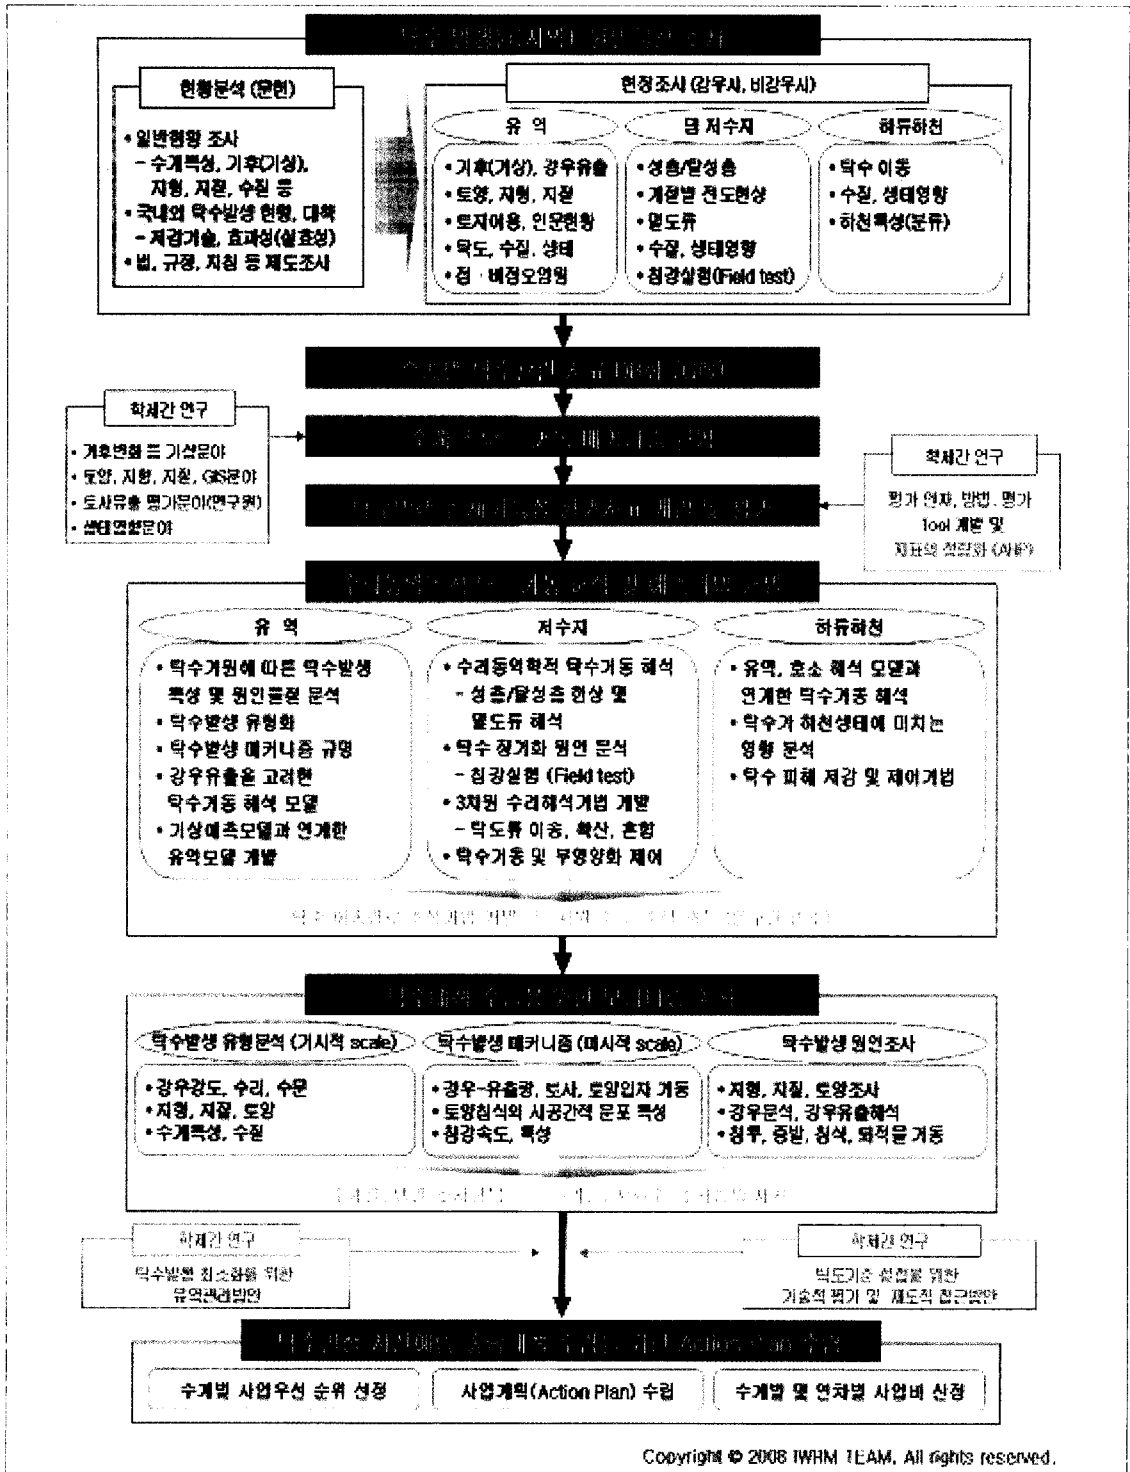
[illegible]

현황분석 (문헌)

• 일반현황 조사
– 수계특성, 기후(기상), 지형, 지질, 수질 등
• 국내외 탁수발생 현황, 대책
– 저감기술, 효과성(실효성)
• 법, 규정, 지침 등 제도조사

현장조사 (강우시, 비강우시)

유 역
• 기후(기상), 강우유출
• 토양, 지형, 지질
• 토지이용, 인문현황
• 탁도, 수질, 생태
• 점 · 비점오염원

댐 저수지
• 성층/탈성층
• 계절별 전도현상
• 탁도류
• 수질, 생태영향
• 침강실험(Field test)

하류하천
• 탁수 이동
• 수질, 생태영향
• 하천특성(분류)

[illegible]

학제간 연구
• 기후변화 등 기상분야
• 토양, 지형, 지질, GIS분야
• 토사유출 평가분야(연구원)
• 생태영향분야

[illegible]

학제간 연구
평가 인자, 방법, 평가 Tool 개발 및 지표의 정량화 (AHP)

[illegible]

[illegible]

유 역
• 탁수기원에 따른 탁수발생 특성 및 원인물질 분석
• 탁수발생 유형화
• 탁수발생 메커니즘 규명
• 강우유출을 고려한 탁수거동 해석 모델
• 기상예측모델과 연계한 유역모델 개발

저수지
• 수리동역학적 탁수거동 해석
– 성층/탈성층 현상 및 밀도류 해석
• 탁수 장기화 원인 분석
– 침강실험 (Field test)
• 3차원 수리해석기법 개발
– 탁도류 이송, 확산, 혼합
• 탁수거동 및 부영양화 제어

하류하천
• 유역, 호소 해석 모델과 연계한 탁수거동 해석
• 탁수가 하천생태에 미치는 영향 분석
• 탁수 피해 저감 및 제어기법

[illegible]

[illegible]

탁수발생 유형분석 (거시적 scale)
• 강우강도, 수리, 수문
• 지형, 지질, 토양
• 수계특성, 수질

탁수발생 메커니즘 (미시적 scale)
• 강우-유출량, 토사, 토양입자 거동
• 토양침식의 시공간적 분포 특성
• 침강속도, 특성

탁수발생 원인조사
• 지형, 지질, 토양조사
• 강우분석, 강우유출해석
• 침투, 증발, 침식, 퇴적물 거동

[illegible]

학제간 연구
탁수발생 최소화를 위한 유역관리방안

학제간 연구
탁도기준 설정을 위한 기술적 평가 및 제도적 접근방안

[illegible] Action Plan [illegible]

수계별 사업우선 순위 선정
사업계획(Action Plan) 수립
수계별 및 연차별 사업비 산정

Copyright © 2008 IWHM TEAM. All rights reserved.